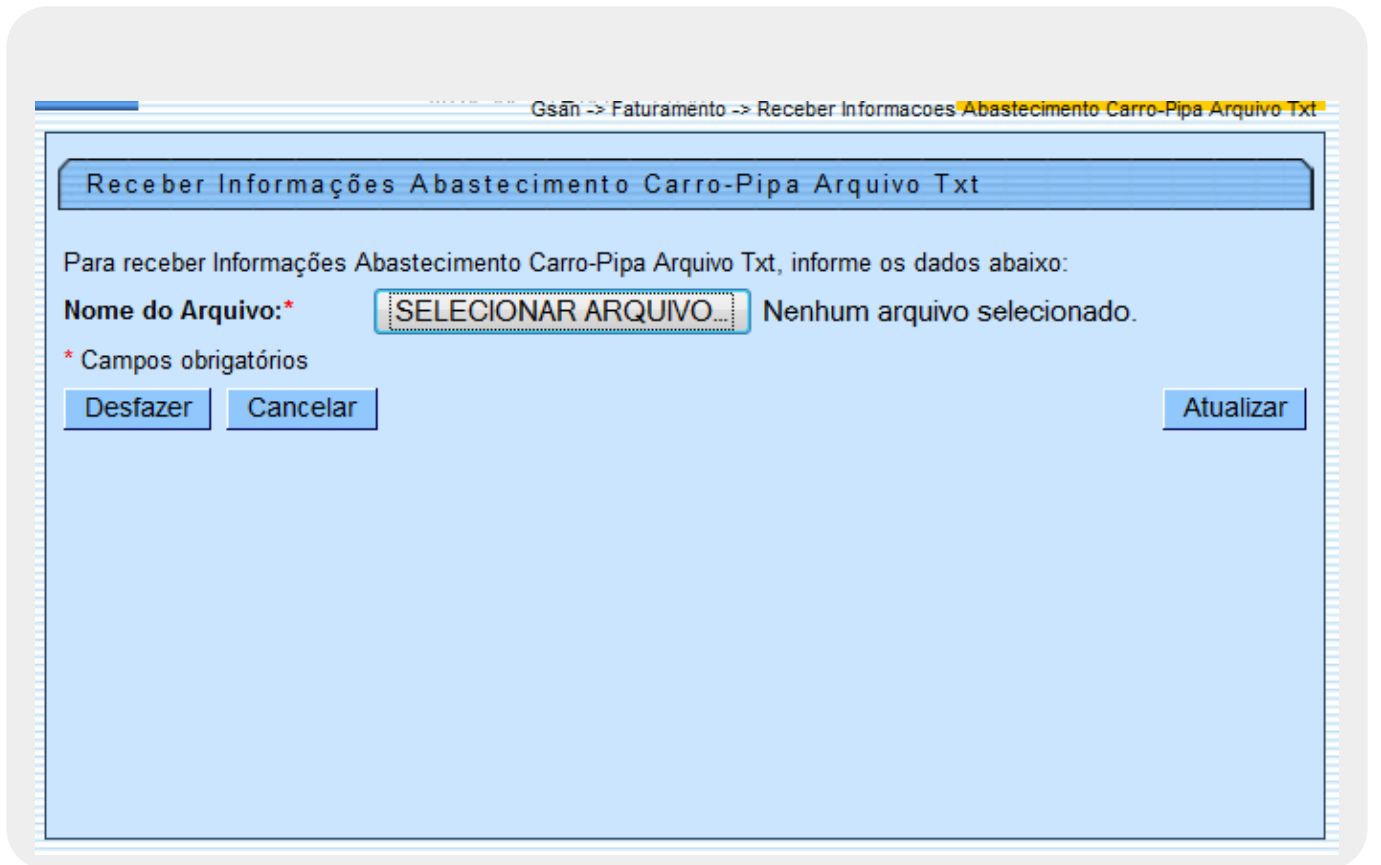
Gsan -> Faturamento -> Receber Informacoes Abastecimento Carro-Pipa Arquivo Txt

Receber Informações Abastecimento Carro-Pipa Arquivo Txt

Para receber Informações Abastecimento Carro-Pipa Arquivo Txt, informe os dados abaixo:

Nome do Arquivo:* SELECIONAR ARQUIVO... Nenhum arquivo selecionado.

* Campos obrigatórios

Desfazer Cancelar Atualizar